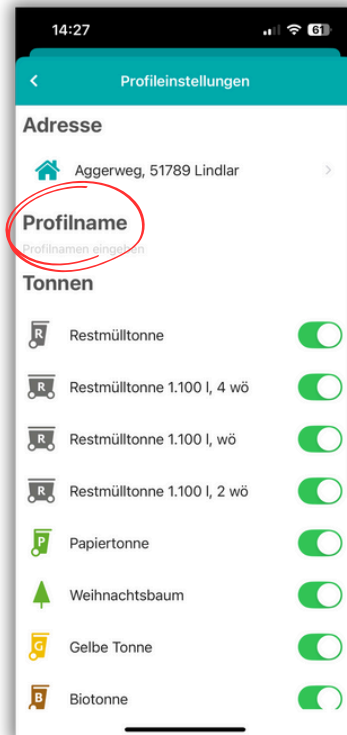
14:27

61

<

Profileinstellungen

Adresse

Aggerweg, 51789 Lindlar

>

Profilname

Profilnamen eingeben

Tonnen

R Restmülltonne

R Restmülltonne 1.100 l, 4 wö

R Restmülltonne 1.100 l, wö

R Restmülltonne 1.100 l, 2 wö

P Papiertonne

Weihnachtsbaum

G Gelbe Tonne

B Biotonne